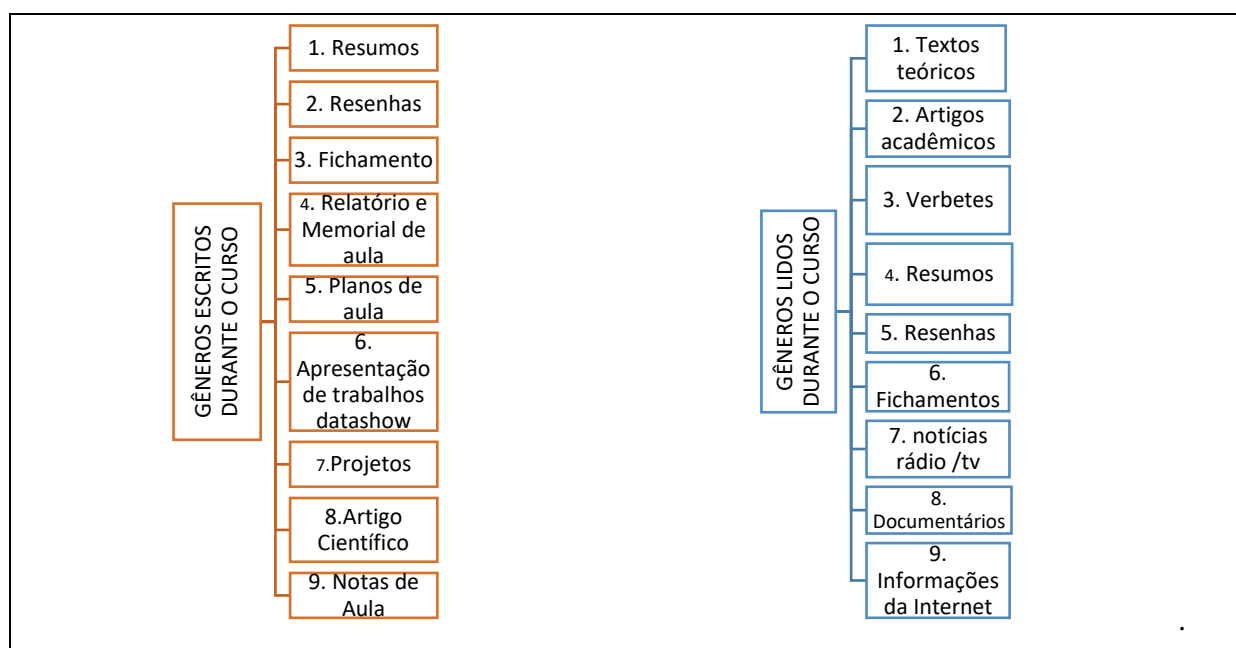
GÊNEROS ESCRITOS DURANTE O CURSO

1. Resumos

2. Resenhas

3. Fichamento

4. Relatório e Memorial de aula

5. Planos de aula

6. Apresentação de trabalhos datashow

7.Projetos

8.Artigo Científico

9. Notas de Aula

GÊNEROS LIDOS DURANTE O CURSO

1. Textos teóricos

2. Artigos acadêmicos

3. Verbetes

4. Resumos

5. Resenhas

6. Fichamentos

7. notícias rádio /tv

8. Documentários

9. Informações da Internet

.